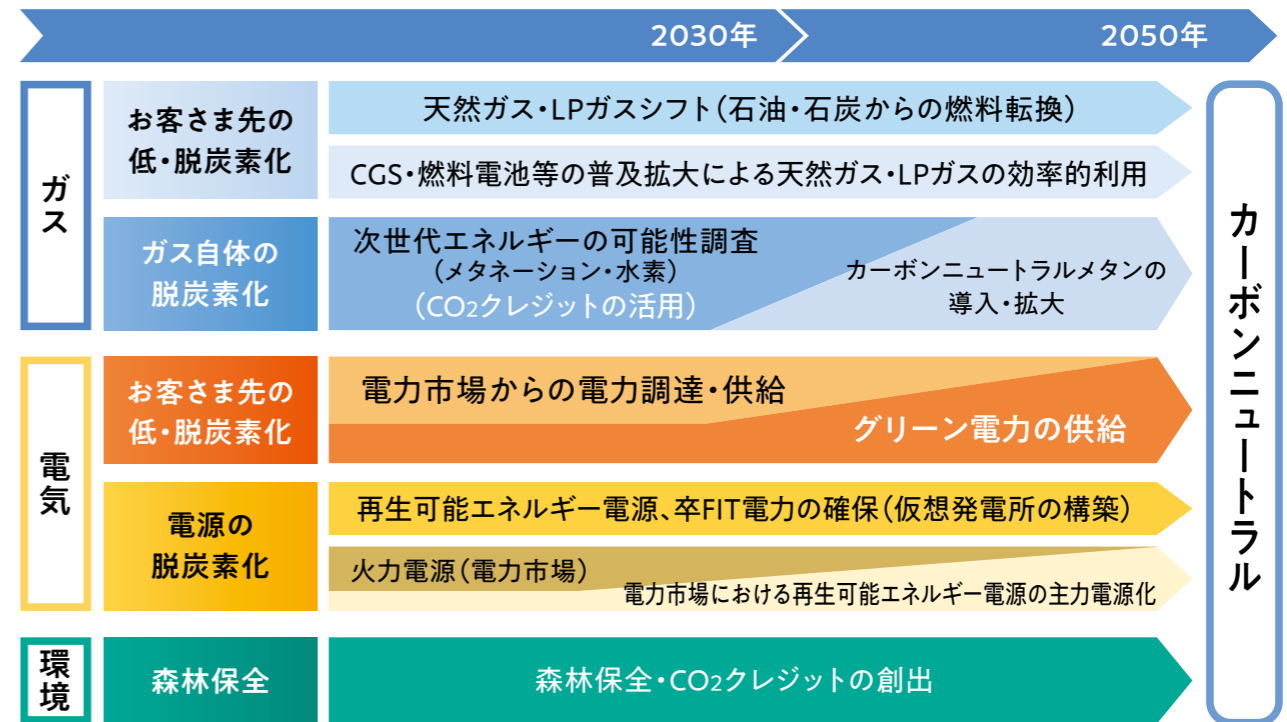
2030年

2050年

ガス

お客さま先の低・脱炭素化

天然ガス・LPガスシフト（石油・石炭からの燃料転換）

CGS・燃料電池等の普及拡大による天然ガス・LPガスの効率的利用

ガス自体の脱炭素化

次世代エネルギーの可能性調査
（メタネーション・水素）
（$CO_2$クレジットの活用）

カーボンニュートラルメタンの導入・拡大

電気

お客さま先の低・脱炭素化

電力市場からの電力調達・供給

グリーン電力の供給

電源の脱炭素化

再生可能エネルギー電源、卒FIT電力の確保（仮想発電所の構築）

火力電源（電力市場）

電力市場における再生可能エネルギー電源の主力電源化

環境

森林保全

森林保全・$CO_2$クレジットの創出

カーボンニュートラル